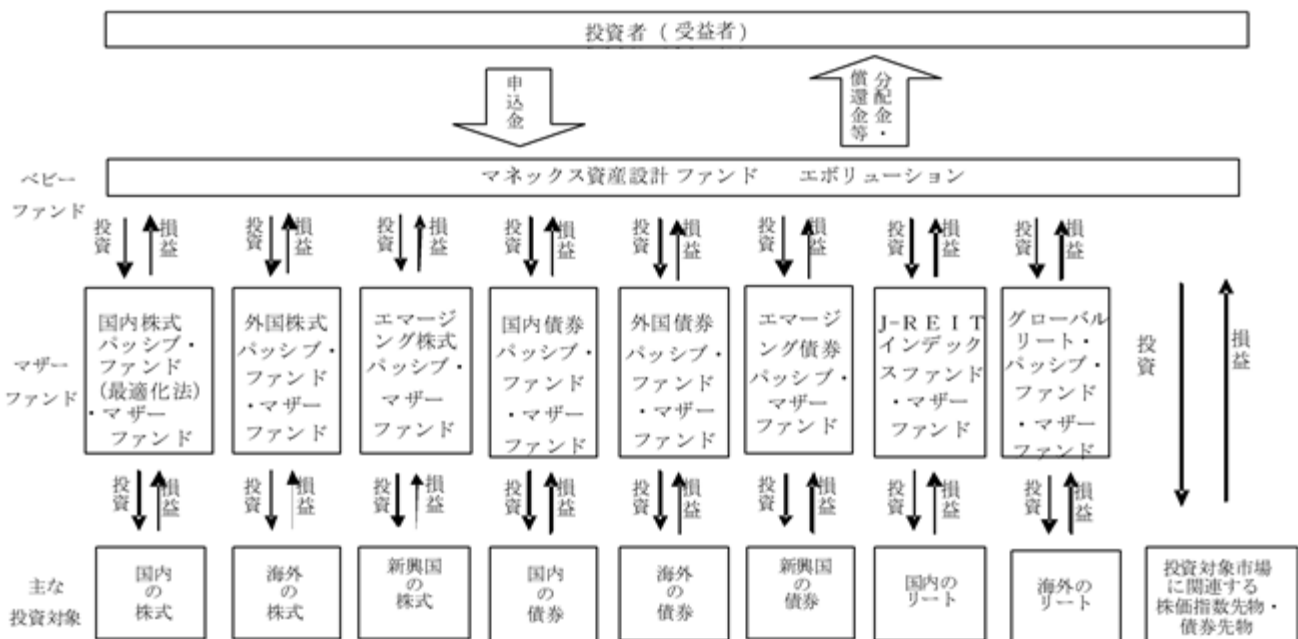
投資者（受益者）

申込金

分配金・償還金等

ベビーファンド

マネックス資産設計ファンド　エボリューション

投資　損益

投資　損益

投資　損益

投資　損益

投資　損益

投資　損益

投資　損益

投資　損益

マザーファンド

国内株式パッシブ・ファンド（最適化法）・マザーファンド

外国株式パッシブ・ファンド・マザーファンド

エマージング株式パッシブ・マザーファンド

国内債券パッシブ・ファンド・マザーファンド

外国債券パッシブ・ファンド・マザーファンド

エマージング債券パッシブ・マザーファンド

J-REITインデックスファンド・マザーファンド

グローバルリート・パッシブ・ファンド・マザーファンド

投資　損益

投資　損益

投資　損益

投資　損益

投資　損益

投資　損益

投資　損益

投資　損益

投資　損益

主な投資対象

国内の株式

海外の株式

新興国の株式

国内の債券

海外の債券

新興国の債券

国内のリート

海外のリート

投資対象市場に関連する株価指数先物・債券先物